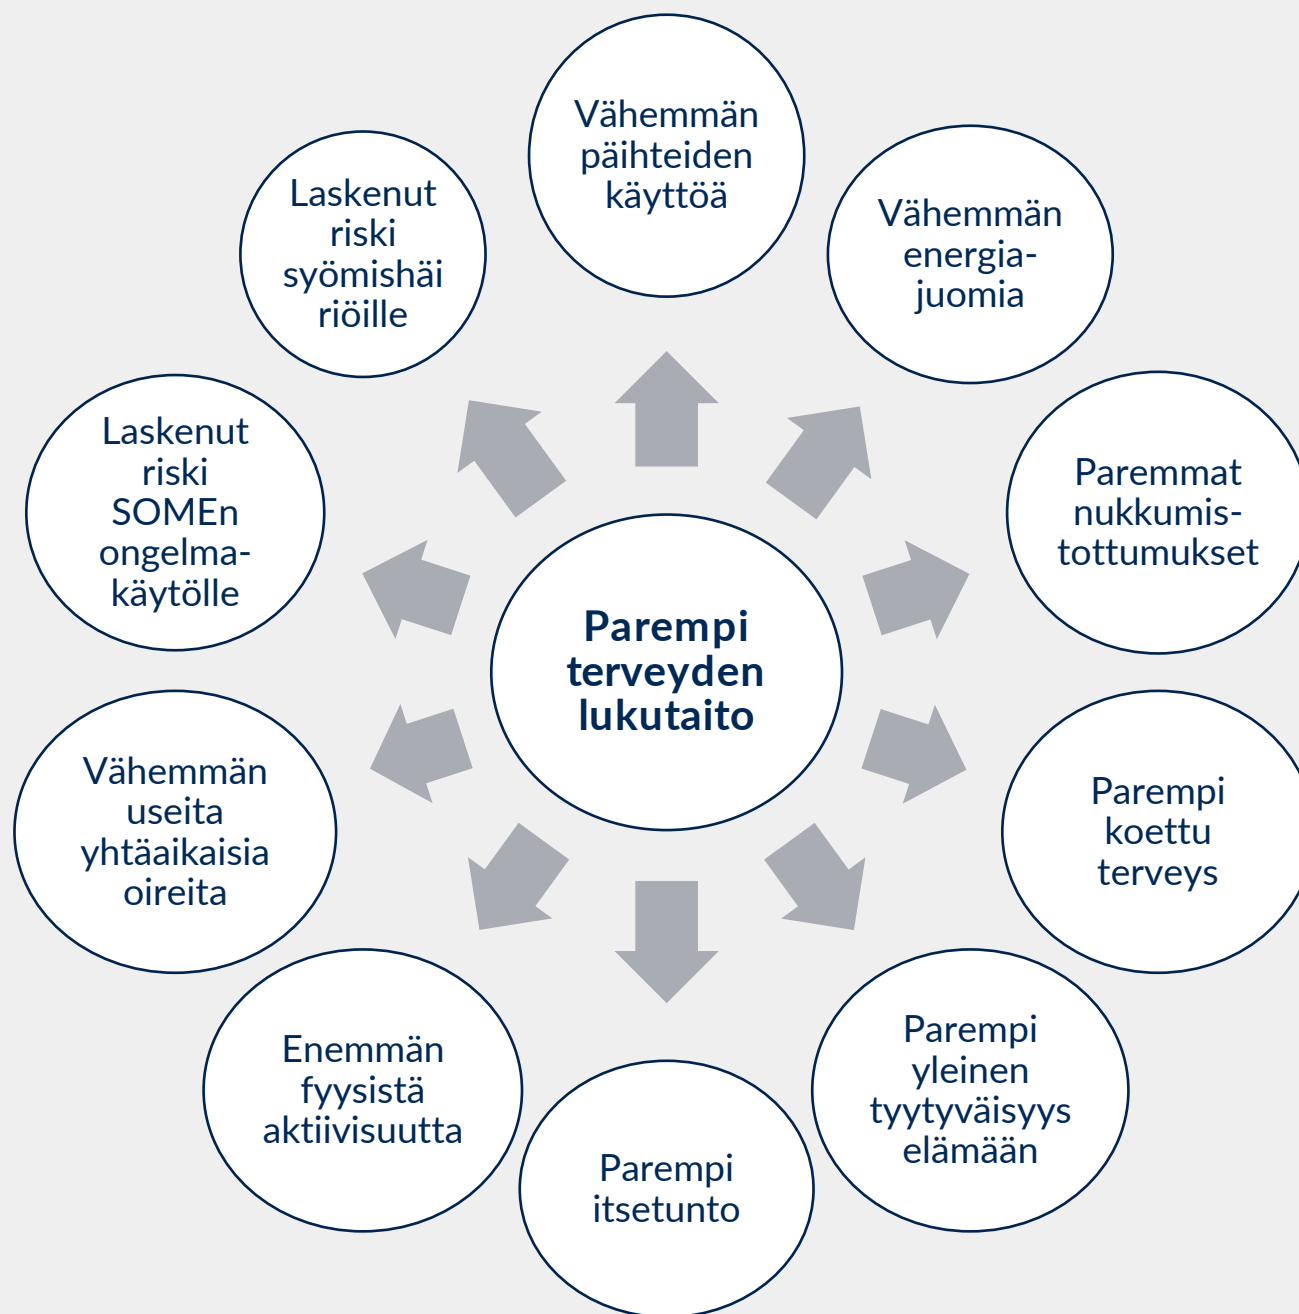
Parempi terveyden lukutaito

Vähemmän päihteiden käyttöä

Vähemmän energiajuomia

Paremmat nukkumistottumukset

Parempi koettu terveys

Parempi yleinen tyytyväisyys elämään

Parempi itsetunto

Enemmän fyysistä aktiivisuutta

Vähemmän useita yhtäaikaisia oireita

Laskenut riski SOMEn ongelmakäytölle

Laskenut riski syömishäiriöille